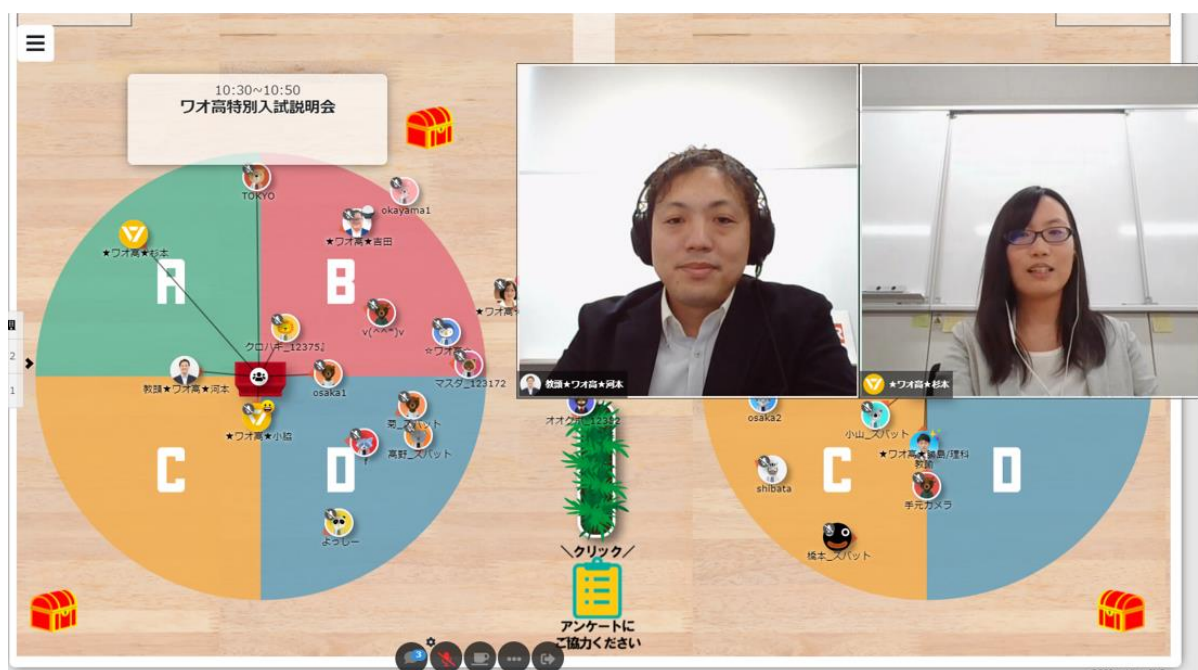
10:30~10:50
ワオ高特別入試説明会

TOKYO
okayama1
★ワオ高★杉本
★ワオ高★吉田
A
B
★ワオ高
v(^^*)v
クロハギ_12375♪
☆ワオ
マスダ_123172
教頭★ワオ高★河本
osaka1
★ワオ高★小脇
司_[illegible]ット
高野_スパット
C
D
よっしー

教頭★ワオ高★河本
★ワオ高★杉本

オオク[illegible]12342
＼クリック／
アンケートに
ご協力ください

osaka2
小山_スパット
★ワオ高★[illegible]島/理科
教師
shibata
C
D
手元カメラ
橋本_スパット